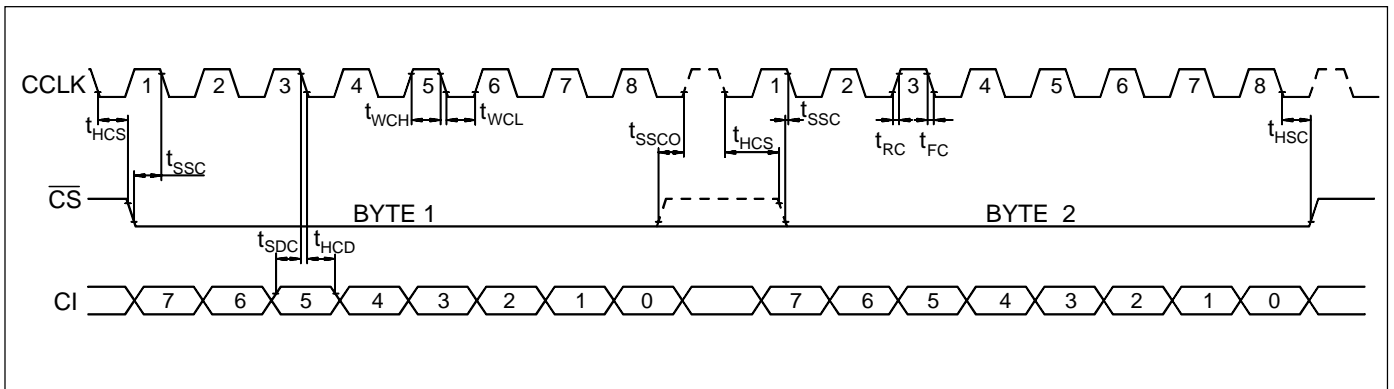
CCLK
1
2
3
4
5
6
7
8
1
2
3
4
5
6
7
8
$t_{HCS}$
$t_{WCH}$
$t_{WCL}$
$t_{SSC}$
$t_{SSCO}$
$t_{HCS}$
$t_{SSC}$
$t_{RC}$
$t_{FC}$
$t_{HSC}$
$\overline{CS}$
BYTE 1
BYTE 2
$t_{SDC}$
$t_{HCD}$
CI
7
6
5
4
3
2
1
0
7
6
5
4
3
2
1
0